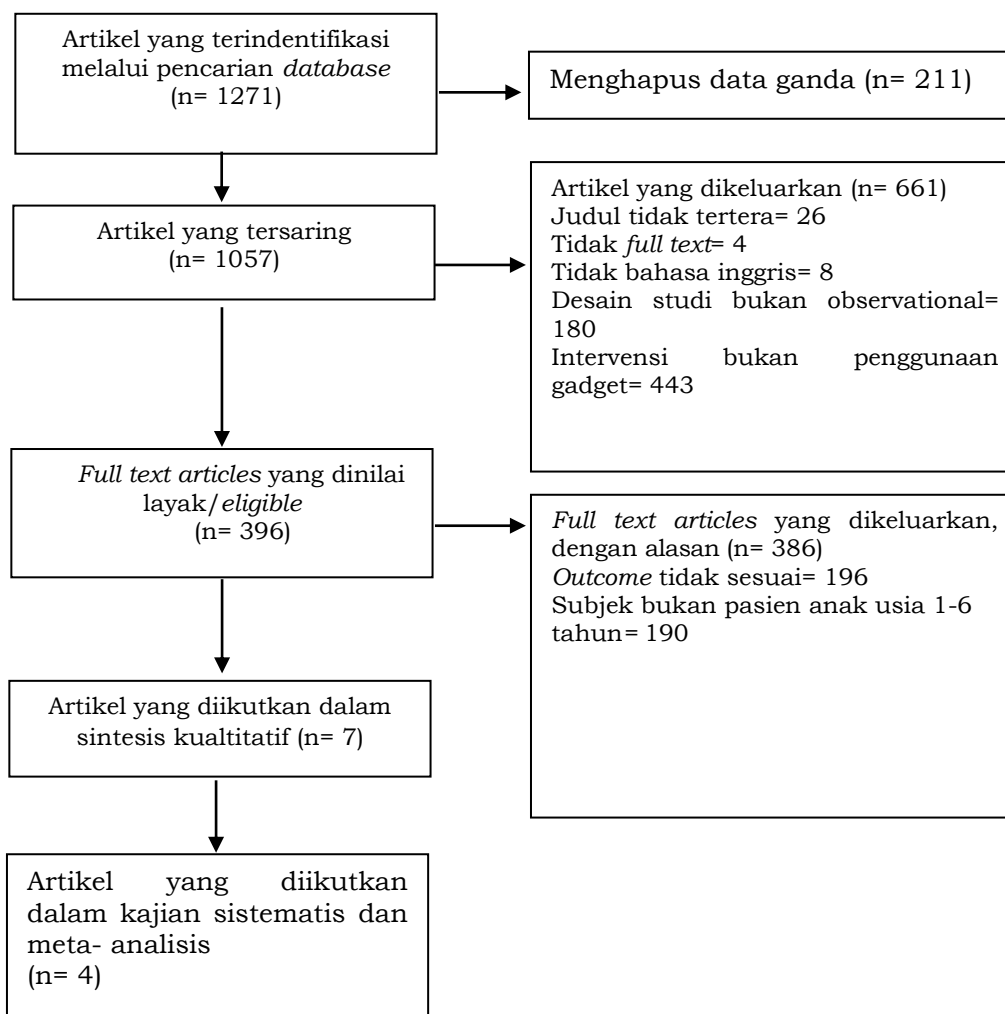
Artikel yang terindentifikasi melalui pencarian *database* (n= 1271)

Menghapus data ganda (n= 211)

Artikel yang tersaring (n= 1057)

Artikel yang dikeluarkan (n= 661)
Judul tidak tertera= 26
Tidak *full text*= 4
Tidak bahasa inggris= 8
Desain studi bukan observational= 180
Intervensi bukan penggunaan gadget= 443

*Full text articles* yang dinilai layak/*eligible* (n= 396)

*Full text articles* yang dikeluarkan, dengan alasan (n= 386)
*Outcome* tidak sesuai= 196
Subjek bukan pasien anak usia 1-6 tahun= 190

Artikel yang diikutkan dalam sintesis kualtitatif (n= 7)

Artikel yang diikutkan dalam kajian sistematis dan meta- analisis (n= 4)